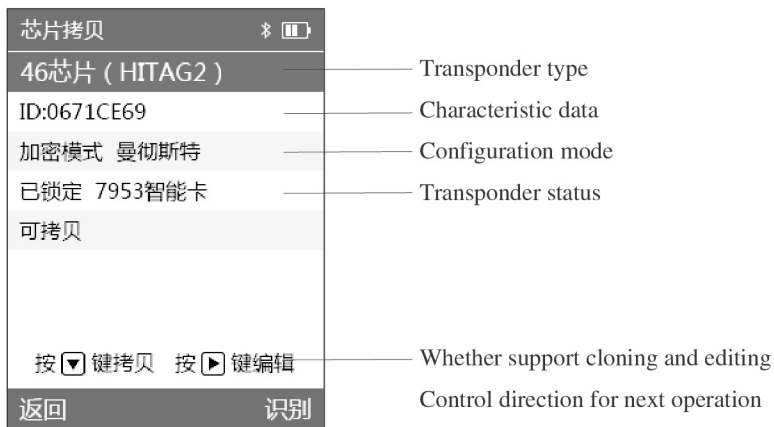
芯片拷贝

46芯片（HITAG2）

ID:0671CE69

加密模式 曼彻斯特

已锁定 7953智能卡

可拷贝

按 ▼ 键拷贝 按 ▶ 键编辑

返回

识别

Transponder type

Characteristic data

Configuration mode

Transponder status

Whether support cloning and editing

Control direction for next operation